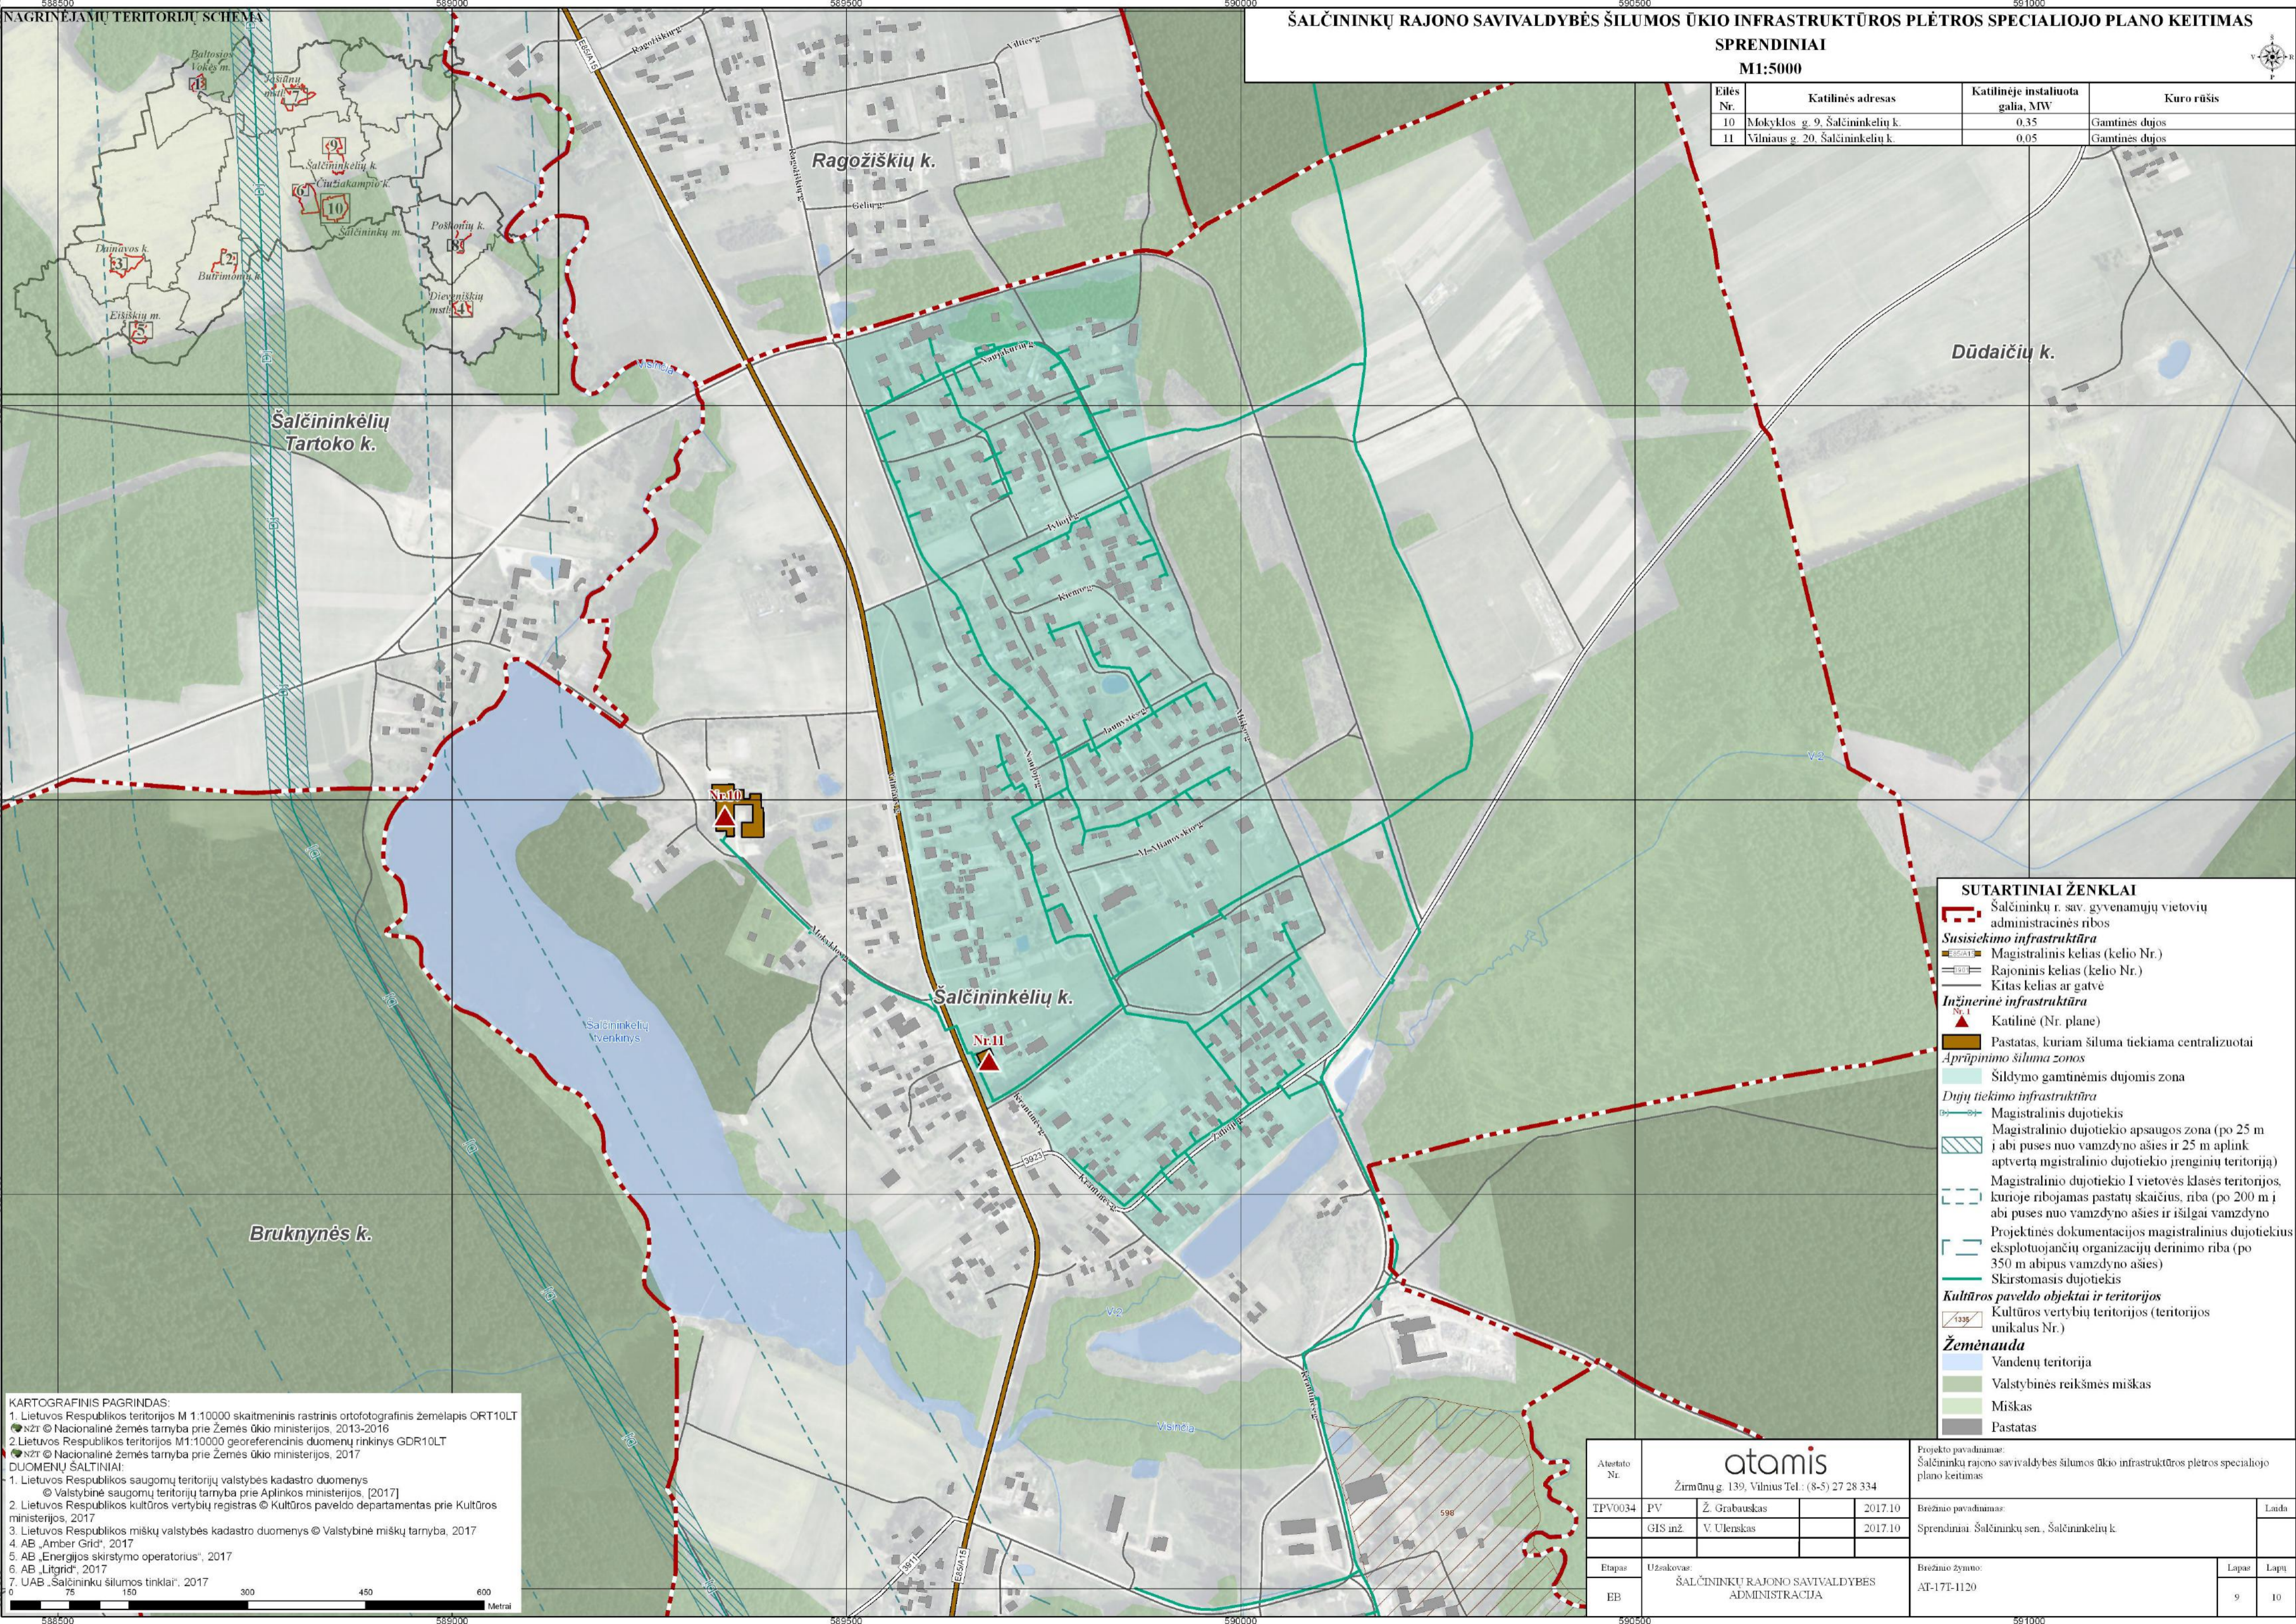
ŠALČININKŲ RAJONO SAVIVALDYBĖS ŠILUMOS ŪKIO INFRASTRUKTŪROS PLĖTROS SPECIALIOJO PLANO KEITIMAS
SPRENDINIAI
M1:5000

| Eilės Nr. | Katilinės adresas | Katilinėje instaliuota galia, MW | Kuro rūšis |
|---|---|---|---|
| 10 | Mokyklos g. 9, Šalčininkėlių k. | 0,35 | Gamtinės dujos |
| 11 | Vilniaus g. 20, Šalčininkėlių k. | 0,05 | Gamtinės dujos |

NAGRINĖJAMŲ TERITORIJŲ SCHEMA
Baltosios Vokės m.
Jašiūnų mstl.
Šalčininkėlių k.
Gudziakampio k.
Šalčininkų m.
Poškonių k.
Dainavos k.
Butrimonių k.
Dieveniškių mstl.
Eišiškių m.

Ragožiškių k.
Dūdaičių k.
Šalčininkėlių Tartoko k.
Šalčininkėlių k.
Bruknynės k.
Nr.10
Nr.11
Šalčininkėlių tvenkinys

SUTARTINIAI ŽENKLAI
Šalčininkų r. sav. gyvenamųjų vietovių administracinės ribos
Susisiekimo infrastruktūra
Magistralinis kelias (kelio Nr.)
Rajoninis kelias (kelio Nr.)
Kitas kelias ar gatvė
Inžinerinė infrastruktūra
Katilinė (Nr. plane)
Pastatas, kuriam šiluma tiekiama centralizuotai
Aprūpinimo šiluma zonos
Šildymo gamtinėmis dujomis zona
Dujų tiekimo infrastruktūra
Magistralinis dujotiekis
Magistralinio dujotiekio apsaugos zona (po 25 m į abi puses nuo vamzdyno ašies ir 25 m aplink aptvertą magistralinio dujotiekio įrenginių teritoriją)
Magistralinio dujotiekio I vietovės klasės teritorijos, kurioje ribojamas pastatų skaičius, riba (po 200 m į abi puses nuo vamzdyno ašies ir išilgai vamzdyno
Projektinės dokumentacijos magistralinius dujotiekius eksploatuojančių organizacijų derinimo riba (po 350 m abipus vamzdyno ašies)
Skirstomasis dujotiekis
Kultūros paveldo objektai ir teritorijos
Kultūros vertybių teritorijos (teritorijos unikalus Nr.)
Žemėnauda
Vandenų teritorija
Valstybinės reikšmės miškas
Miškas
Pastatas

KARTOGRAFINIS PAGRINDAS:
1. Lietuvos Respublikos teritorijos M 1:10000 skaitmeninis rastrinis ortofotografinis žemėlapis ORT10LT
NŽT © Nacionalinė žemės tarnyba prie Žemės ūkio ministerijos, 2013-2016
2.Lietuvos Respublikos teritorijos M1:10000 georeferencinis duomenų rinkinys GDR10LT
NŽT © Nacionalinė žemės tarnyba prie Žemės ūkio ministerijos, 2017
DUOMENŲ ŠALTINIAI:
1. Lietuvos Respublikos saugomų teritorijų valstybės kadastro duomenys
© Valstybinė saugomų teritorijų tarnyba prie Aplinkos ministerijos, [2017]
2. Lietuvos Respublikos kultūros vertybių registras © Kultūros paveldo departamentas prie Kultūros ministerijos, 2017
3. Lietuvos Respublikos miškų valstybės kadastro duomenys © Valstybinė miškų tarnyba, 2017
4. AB „Amber Grid", 2017
5. AB „Energijos skirstymo operatorius", 2017
6. AB „Litgrid", 2017
7. UAB „Šalčininkų šilumos tinklai", 2017
0 75 150 300 450 600 Metrai

atamis
Žirmūnų g. 139, Vilnius Tel.: (8-5) 27 28 334
Atestato Nr.
TPV0034 PV Ž. Grabauskas 2017.10
GIS inž. V. Ulenskas 2017.10
Projekto pavadinimas: Šalčininkų rajono savivaldybės šilumos ūkio infrastruktūros plėtros specialiojo plano keitimas
Brėžinio pavadinimas: Sprendiniai. Šalčininkų sen., Šalčininkėlių k.
Laida
Etapas EB
Užsakovas: ŠALČININKŲ RAJONO SAVIVALDYBĖS ADMINISTRACIJA
Brėžinio žymuo: AT-17T-1120
Lapas 9
Lapų 10